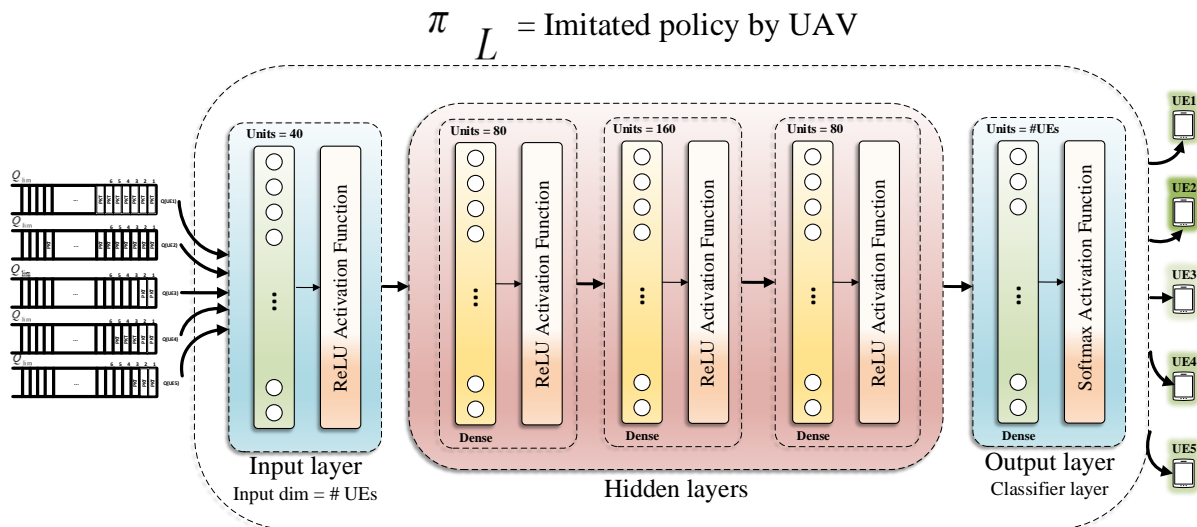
$\pi_L$ = Imitated policy by UAV

$Q_{lim}$ ... 6 5 4 3 2 1 Q(UE1)
$Q_{lim}$ ... 6 5 4 3 2 1 Q(UE2)
$Q_{lim}$ ... 6 5 4 3 2 1 Q(UE3)
$Q_{lim}$ ... 6 5 4 3 2 1 Q(UE4)
$Q_{lim}$ ... 6 5 4 3 2 1 Q(UE5)

Units = 40
ReLU Activation Function
Input layer
Input dim = # UEs

Units = 80
ReLU Activation Function
Dense

Units = 160
ReLU Activation Function
Dense

Units = 80
ReLU Activation Function
Dense

Hidden layers

Units = #UEs
Softmax Activation Function
Dense
Output layer
Classifier layer

UE1
UE2
UE3
UE4
UE5